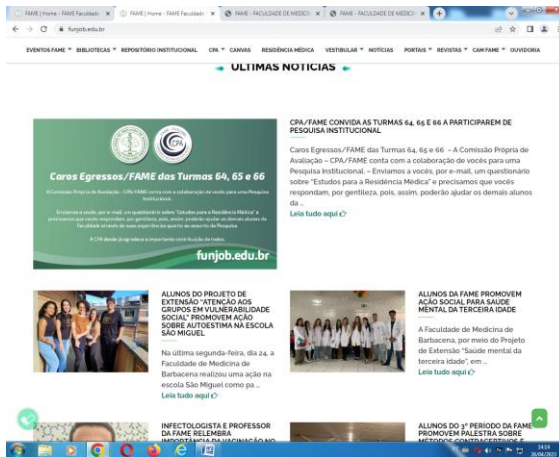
FAME | Home - FAME Faculdade | FAME | Home - FAME Faculdade | FAME - FACULDADE DE MEDICI | FAME - FACULDADE DE MEDICI

funjob.edu.br

EVENTOS FAME ▼ BIBLIOTECAS ▼ REPOSITÓRIO INSTITUCIONAL CPA ▼ CANVAS RESIDÊNCIA MÉDICA VESTIBULAR ▼ NOTÍCIAS PORTAIS ▼ REVISTAS ▼ CAM FAME ▼ OUVIDORIA

ULTIMAS NOTICIAS

CPA

Caros Egressos/FAME das Turmas 64, 65 e 66

A Comissão Própria de Avaliação - CPA/FAME conta com a colaboração de vocês para uma Pesquisa Institucional.

Enviamos a vocês, por e-mail, um questionário sobre "Estudos para a Residência Médica" e precisamos que vocês respondam, por gentileza, pois, assim, poderão ajudar os demais alunos da Faculdade. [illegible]

A CPA desde já agradece a importante contribuição de todos.

funjob.edu.br

CPA/FAME CONVIDA AS TURMAS 64, 65 E 66 A PARTICIPAREM DE PESQUISA INSTITUCIONAL

Caros Egressos/FAME das Turmas 64, 65 e 66 – A Comissão Própria de Avaliação – CPA/FAME conta com a colaboração de vocês para uma Pesquisa Institucional. – Enviamos a vocês, por e-mail, um questionário sobre "Estudos para a Residência Médica" e precisamos que vocês respondam, por gentileza, pois, assim, poderão ajudar os demais alunos da ...

Leia tudo aqui

ALUNOS DO PROJETO DE EXTENSÃO "ATENÇÃO AOS GRUPOS EM VULNERABILIDADE SOCIAL" PROMOVEM AÇÃO SOBRE AUTOESTIMA NA ESCOLA SÃO MIGUEL

Na última segunda-feira, dia 24, a Faculdade de Medicina de Barbacena realizou uma ação na escola São Miguel,como pa...

Leia tudo aqui

ALUNOS DA FAME PROMOVEM AÇÃO SOCIAL PARA SAÚDE MENTAL DA TERCEIRA IDADE

A Faculdade de Medicina de Barbacena, por meio do Projeto de Extensão "Saúde mental da terceira idade", em ...

Leia tudo aqui

INFECTOLOGISTA E PROFESSOR DA FAME RELEMBRA IMPORTÂNCIA DA VACINAÇÃO NO

ALUNOS DO 3º PERÍODO DA FAME PROMOVEM PALESTRA SOBRE MÉTODOS CONTRACEPTIVOS E

14:14
26/04/2023